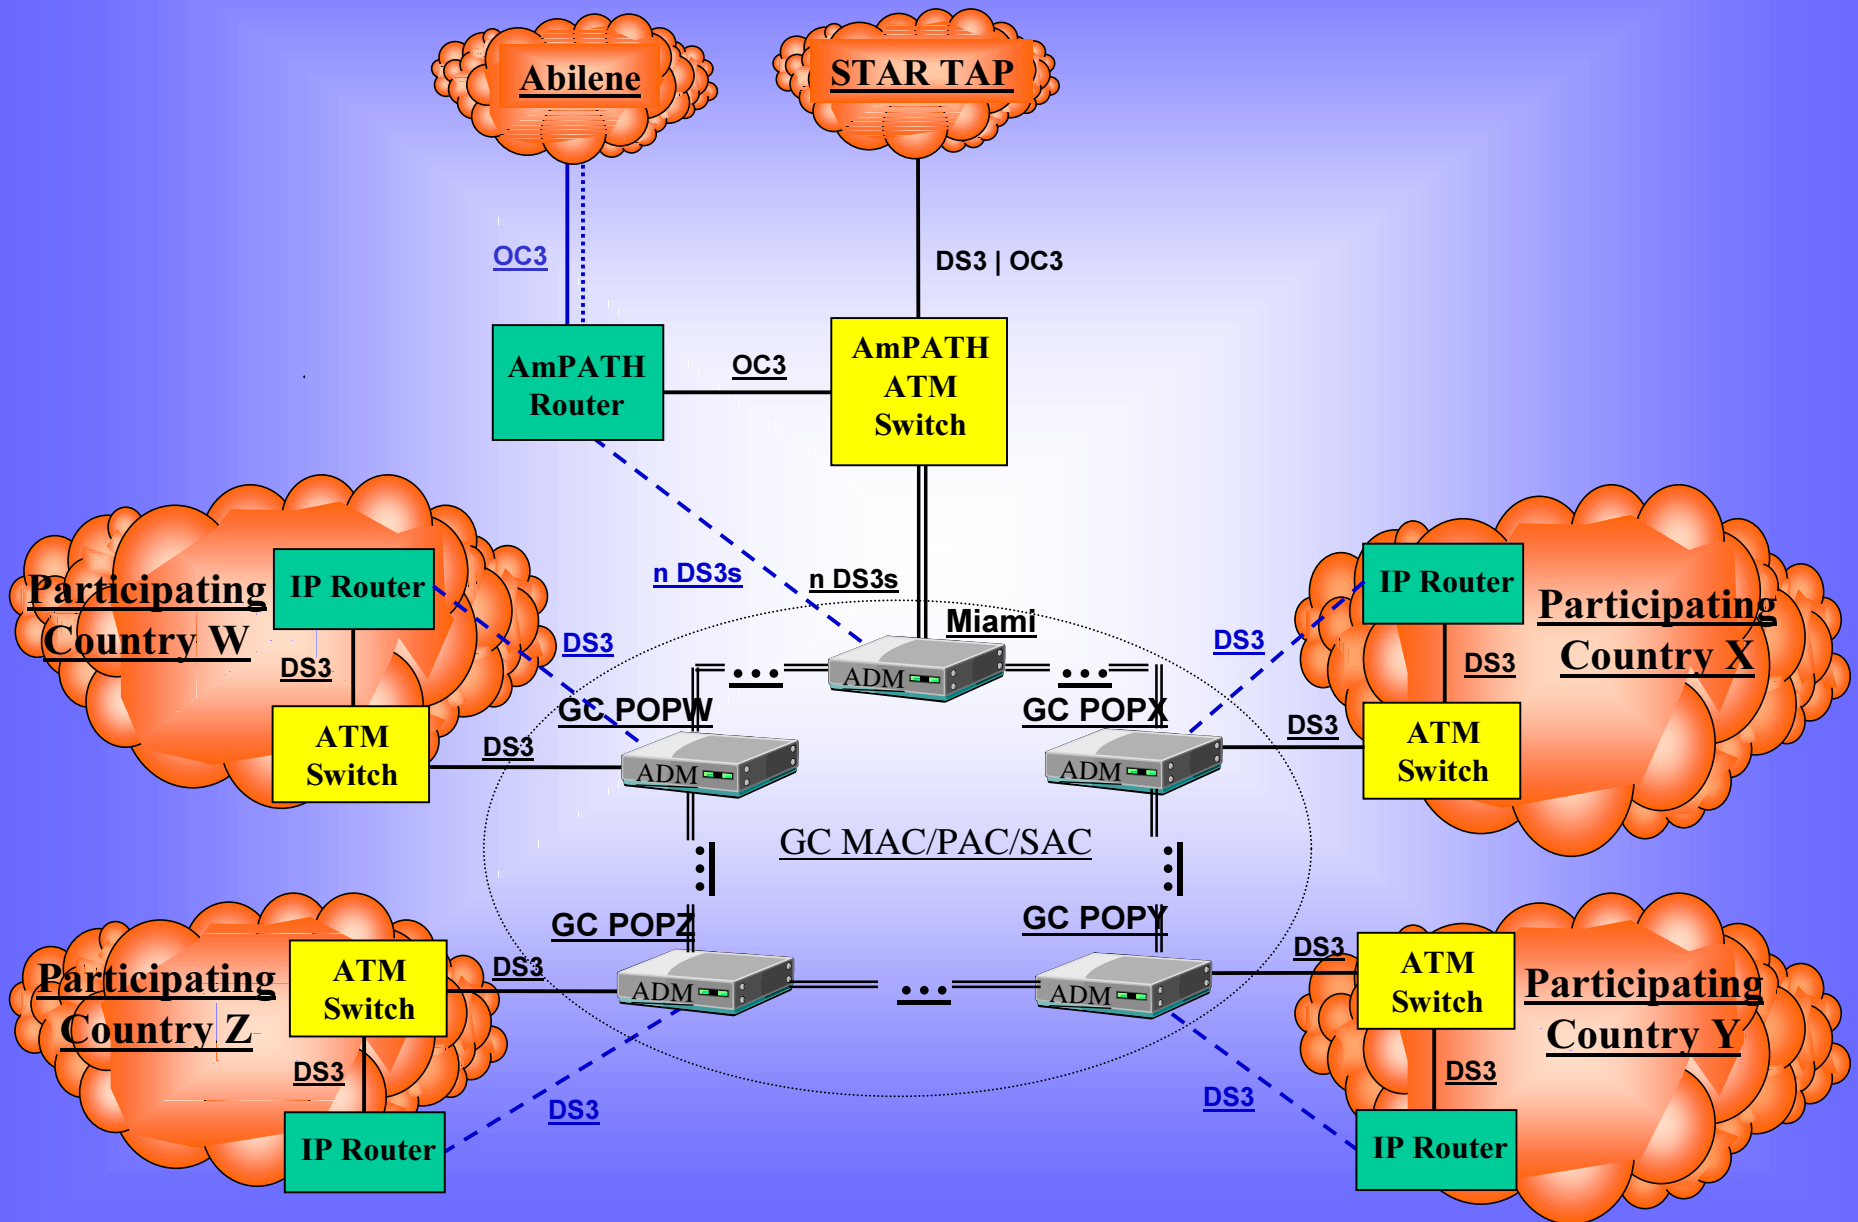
Abilene

STAR TAP

OC3

DS3 | OC3

AmPATH Router

OC3

AmPATH ATM Switch

Participating Country W

IP Router

DS3

ATM Switch

DS3

n DS3s

n DS3s

Miami

ADM

DS3

IP Router

Participating Country X

DS3

DS3

GC POPW

ADM

GC POPX

ADM

DS3

ATM Switch

GC MAC/PAC/SAC

GC POPZ

GC POPY

DS3

Participating Country Z

ATM Switch

DS3

ADM

ADM

ATM Switch

Participating Country Y

DS3

DS3

DS3

DS3

IP Router

IP Router